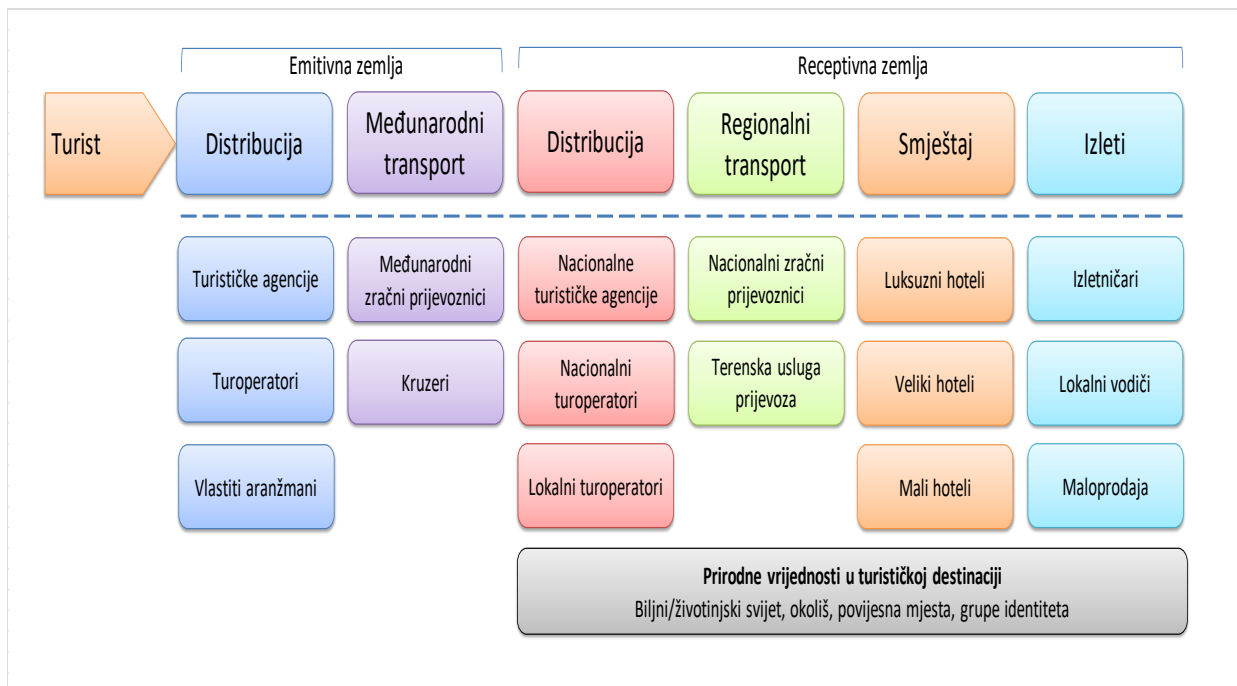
Emitivna zemlja

Receptivna zemlja

Turist

Distribucija

Međunarodni transport

Distribucija

Regionalni transport

Smještaj

Izleti

Turističke agencije

Turoperatori

Vlastiti aranžmani

Međunarodni zračni prijevoznici

Kruzeri

Nacionalne turističke agencije

Nacionalni turoperatori

Lokalni turoperatori

Nacionalni zračni prijevoznici

Terenska usluga prijevoza

Luksuzni hoteli

Veliki hoteli

Mali hoteli

Izletničari

Lokalni vodiči

Maloprodaja

Prirodne vrijednosti u turističkoj destinaciji
Biljni/životinjski svijet, okoliš, povijesna mjesta, grupe identiteta